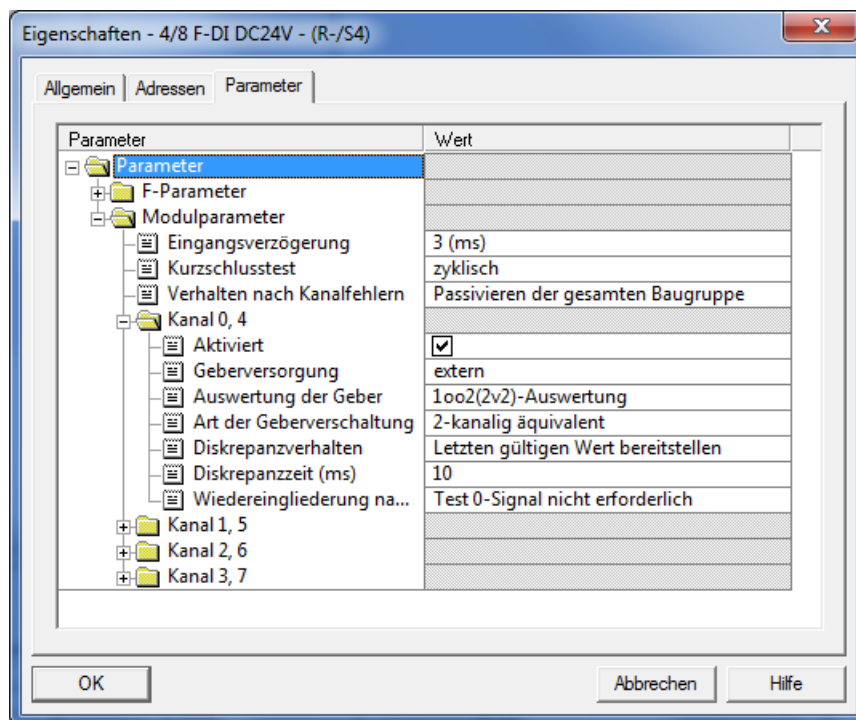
Eigenschaften - 4/8 F-DI DC24V - (R-/S4)

Allgemein | Adressen | Parameter

| Parameter | Wert |
|---|---|
| Parameter | |
| F-Parameter | |
| Modulparameter | |
| Eingangsverzögerung | 3 (ms) |
| Kurzschlusstest | zyklisch |
| Verhalten nach Kanalfehlern | Passivieren der gesamten Baugruppe |
| Kanal 0, 4 | |
| Aktiviert | ✔ |
| Geberversorgung | extern |
| Auswertung der Geber | 1oo2(2v2)-Auswertung |
| Art der Geberverschaltung | 2-kanalig äquivalent |
| Diskrepanzverhalten | Letzten gültigen Wert bereitstellen |
| Diskrepanzzeit (ms) | 10 |
| Wiedereingliederung na... | Test 0-Signal nicht erforderlich |
| Kanal 1, 5 | |
| Kanal 2, 6 | |
| Kanal 3, 7 | |

OK | Abbrechen | Hilfe